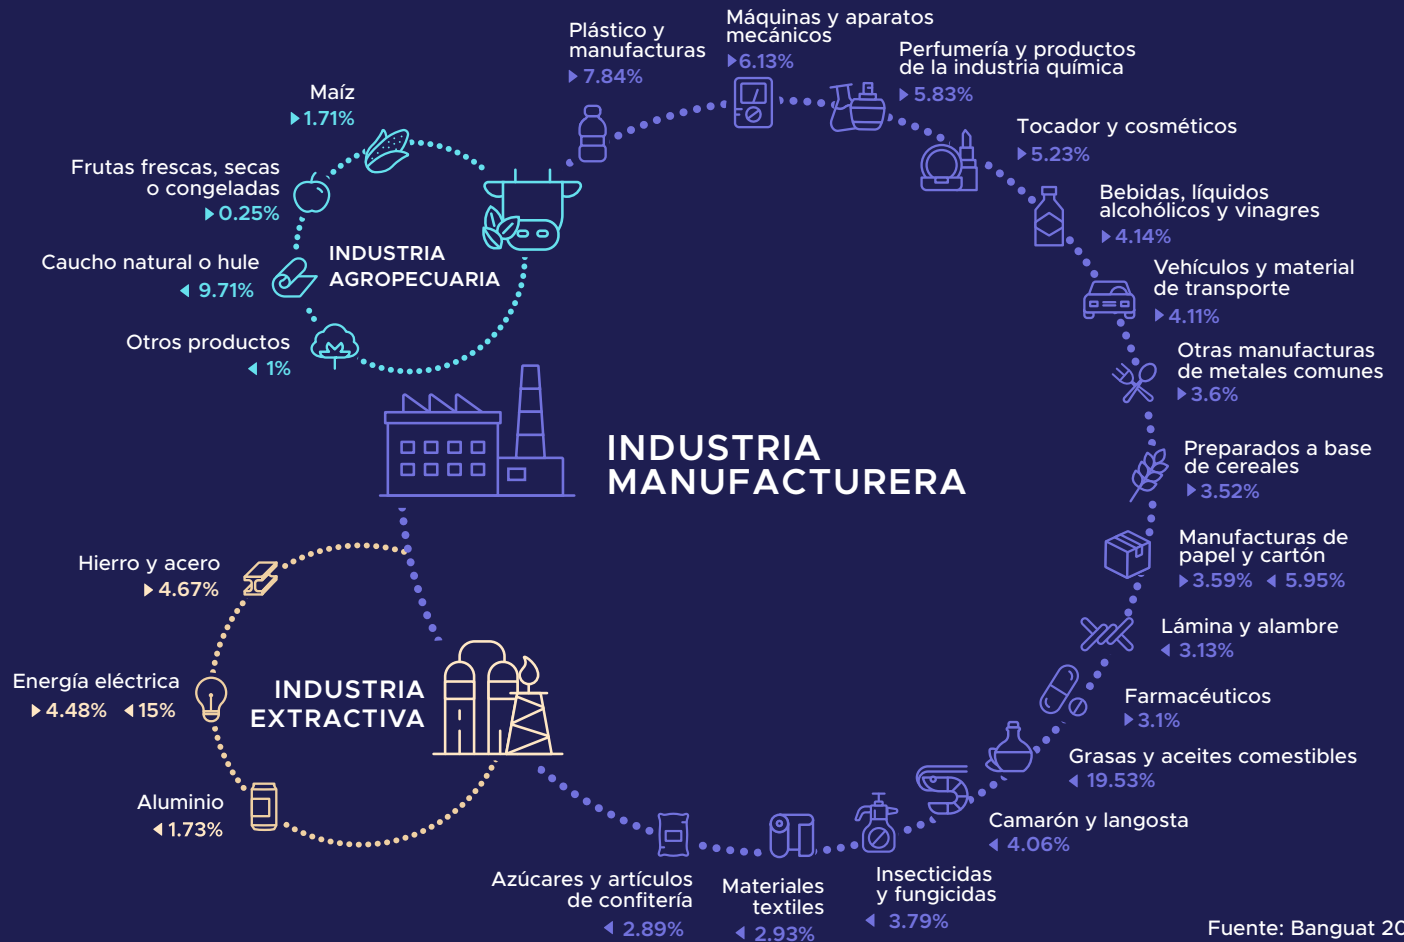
Plástico y manufacturas
7.84%

Máquinas y aparatos mecánicos
6.13%

Perfumería y productos de la industria química
5.83%

Tocador y cosméticos
5.23%

Bebidas, líquidos alcohólicos y vinagres
4.14%

Vehículos y material de transporte
4.11%

Otras manufacturas de metales comunes
3.6%

Preparados a base de cereales
3.52%

Manufacturas de papel y cartón
3.59% 5.95%

Lámina y alambre
3.13%

Farmacéuticos
3.1%

Grasas y aceites comestibles
19.53%

Camarón y langosta
4.06%

Insecticidas y fungicidas
3.79%

Materiales textiles
2.93%

Azúcares y artículos de confitería
2.89%

Maíz
1.71%

Frutas frescas, secas o congeladas
0.25%

Caucho natural o hule
9.71%

Otros productos
1%

INDUSTRIA AGROPECUARIA

INDUSTRIA MANUFACTURERA

Hierro y acero
4.67%

Energía eléctrica
4.48% 15%

Aluminio
1.73%

INDUSTRIA EXTRACTIVA

Fuente: Banguat 2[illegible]